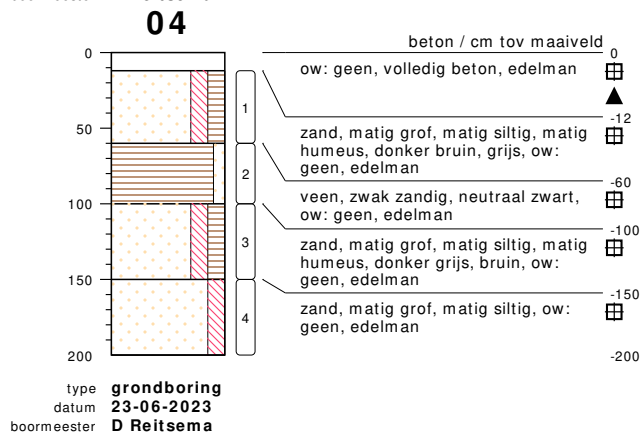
04

0
50
100
150
200

1
2
3
4

beton / cm tov maaiveld

0
ow: geen, volledig beton, edelman

-12
zand, matig grof, matig siltig, matig humeus, donker bruin, grijs, ow: geen, edelman

-60
veen, zwak zandig, neutraal zwart, ow: geen, edelman

-100
zand, matig grof, matig siltig, matig humeus, donker grijs, bruin, ow: geen, edelman

-150
zand, matig grof, matig siltig, ow: geen, edelman

-200

type grondboring
datum 23-06-2023
boormeester D Reitsema